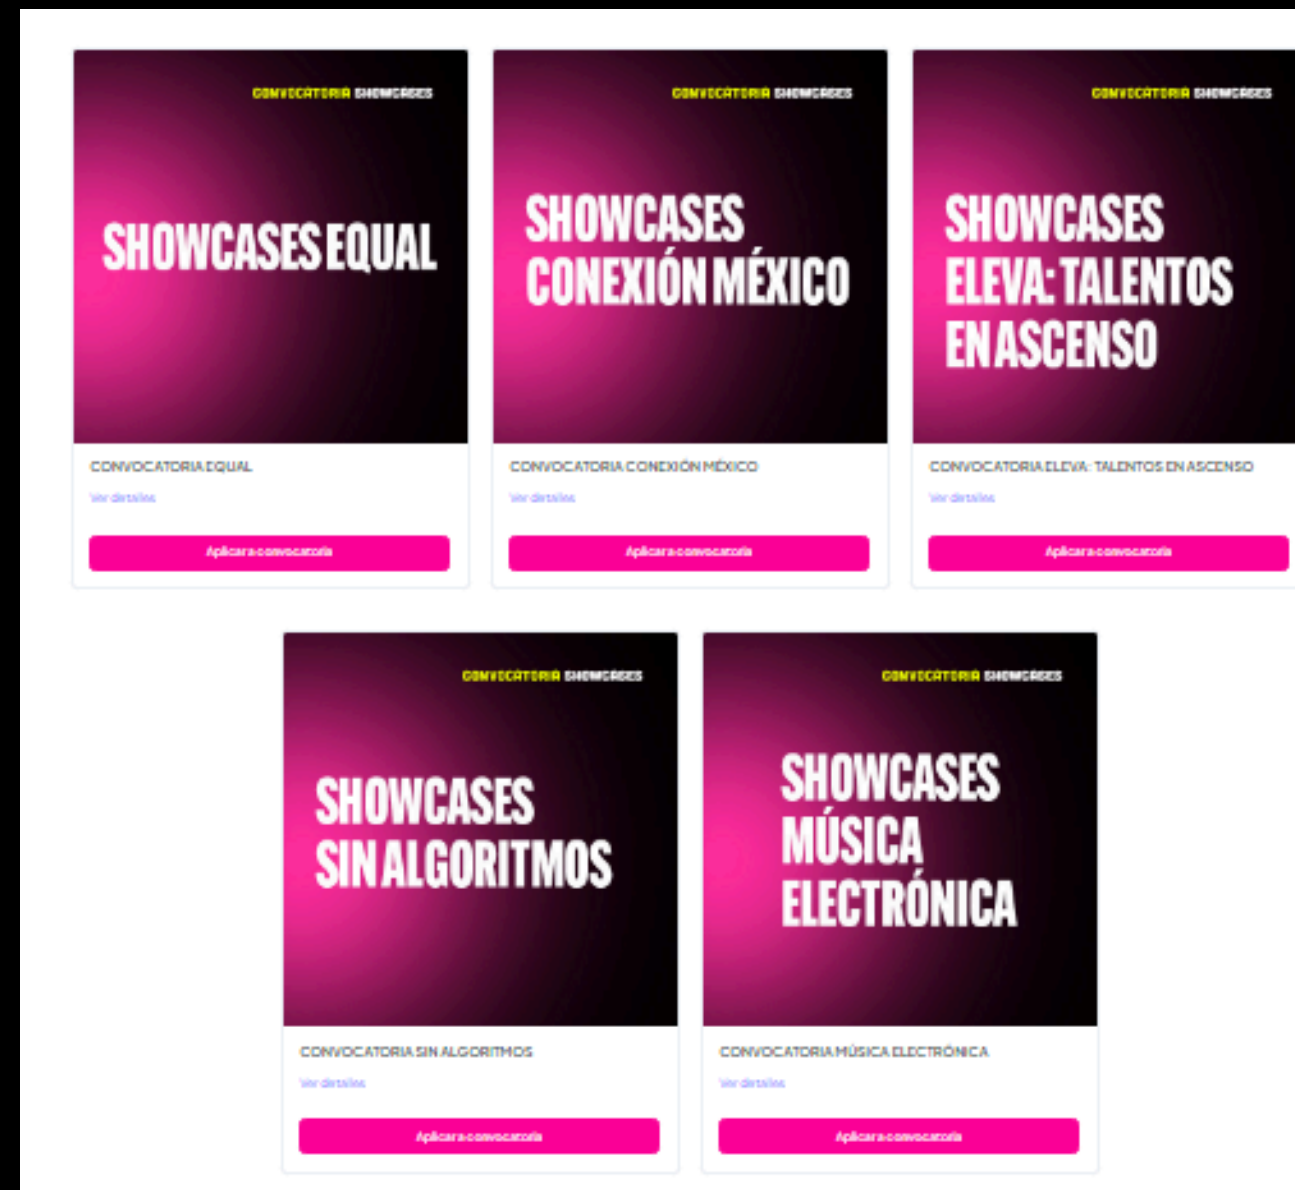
CONVOCATORIA SHOWCASES

SHOWCASES EQUAL

CONVOCATORIA EQUAL

Ver detalles

Aplicar a convocatoria

CONVOCATORIA SHOWCASES

SHOWCASES CONEXIÓN MÉXICO

CONVOCATORIA CONEXIÓN MÉXICO

Ver detalles

Aplicar a convocatoria

CONVOCATORIA SHOWCASES

SHOWCASES ELEVA: TALENTOS EN ASCENSO

CONVOCATORIA ELEVA: TALENTOS EN ASCENSO

Ver detalles

Aplicar a convocatoria

CONVOCATORIA SHOWCASES

SHOWCASES SIN ALGORITMOS

CONVOCATORIA SIN ALGORITMOS

Ver detalles

Aplicar a convocatoria

CONVOCATORIA SHOWCASES

SHOWCASES MÚSICA ELECTRÓNICA

CONVOCATORIA MÚSICA ELECTRÓNICA

Ver detalles

Aplicar a convocatoria